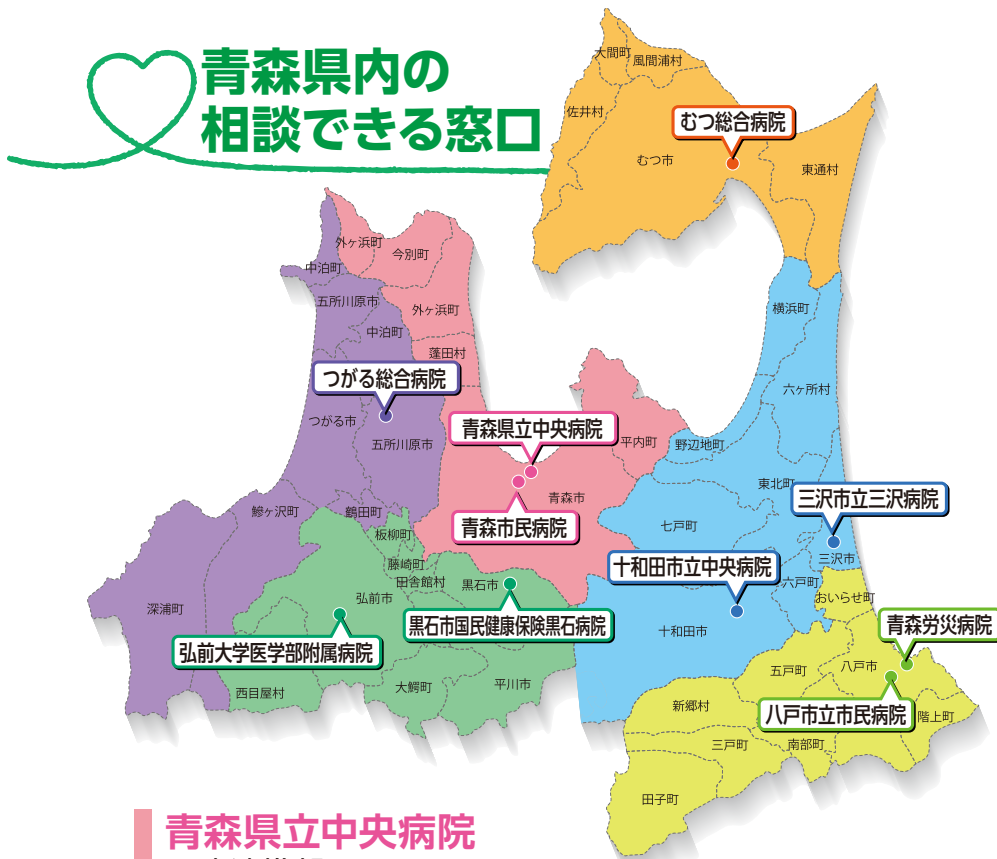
青森県内の
相談できる窓口

大間町
風間浦村
佐井村
むつ総合病院
むつ市
東通村
外ヶ浜町
今別町
中泊町
五所川原市
中泊町
外ヶ浜町
蓬田村
横浜町
つがる総合病院
六ヶ所村
つがる市
五所川原市
青森県立中央病院
平内町
野辺地町
青森市
東北町
鰺ヶ沢町
鶴田町
青森市民病院
三沢市立三沢病院
板柳町
七戸町
藤崎町
三沢市
田舎館村
黒石市
十和田市立中央病院
深浦町
弘前市
六戸町
おいらせ町
黒石市国民健康保険黒石病院
青森労災病院
十和田市
弘前大学医学部附属病院
五戸町
八戸市
西目屋村
大鰐町
平川市
新郷村
八戸市立市民病院
階上町
三戸町
南部町
田子町

青森県立中央病院